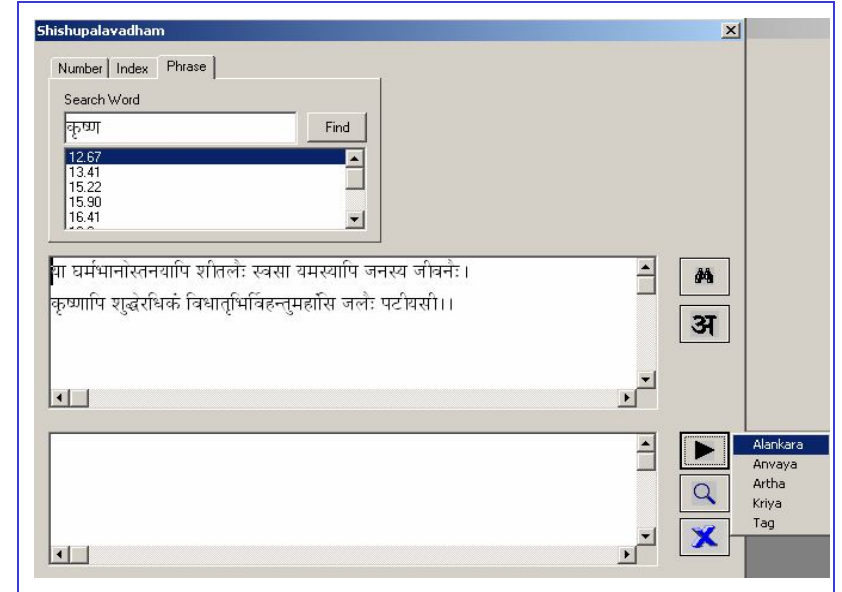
Shishupalavadham

Number | Index | Phrase

Search Word

कृष्ण

Find

12.67
13.41
15.22
15.90
16.41

या घर्मभानोस्तनयापि शीतलैः स्वसा यमस्यापि जनस्य जीवनैः।
कृष्णापि शुद्धेरधिकं विधातुर्भिविहन्तुमर्हासि जलैः पटीयसी।।

अ

Alankara
Anvaya
Artha
Kriya
Tag